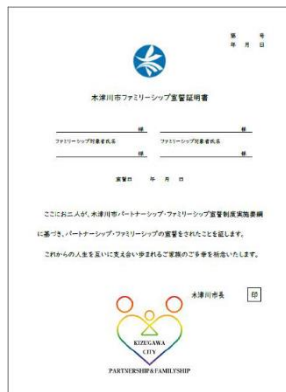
第　号
年　月　日

木津川市ファミリーシップ宣誓証明書

様　　　　様
ファミリーシップ対象者氏名　　ファミリーシップ対象者氏名
様　　　　様

宣誓日　　年　月　日

ここにお二人が、木津川市パートナーシップ・ファミリーシップ宣誓制度実施要綱に基づき、パートナーシップ・ファミリーシップの宣誓をされたことを証します。

これからの人生を互いに支え合い歩まれるご家族のご多幸を祈念いたします。

木津川市長　印

KIZUGAWA CITY
PARTNERSHIP＆FAMILYSHIP